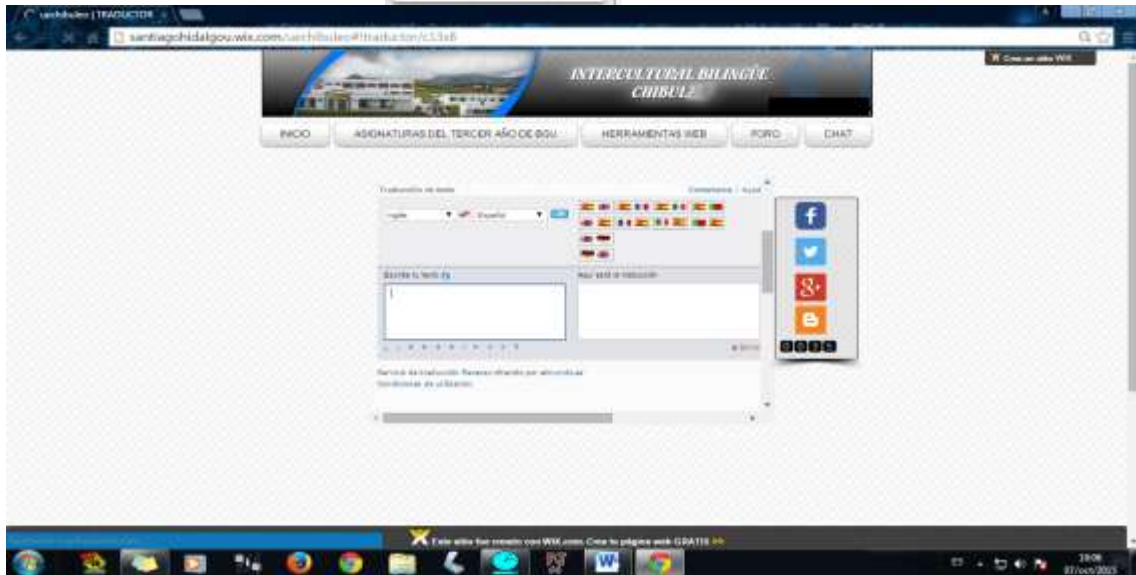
sachibuleo | TRADUCTOR

santiagohidalgou.wix.com/sachibuleo#!traductor/c13x6

Crea un sitio WIX

INTERCULTURAL BILINGÜE CHIBULE

INICIO | ASIGNATURAS DEL TERCER AÑO DE BGU | HERRAMIENTAS WEB | FORO | CHAT

Traducción de texto

Comentarios | Ayuda

Inglés

Español

Escribe tu texto

Aquí está la traducción

Servicio de traducción. Recursos ofrecidos por elmundo.es

Condiciones de utilización

Este sitio fue creado con WIX.com. Crea tu página web GRATIS >>

19:06
07/oct/2015